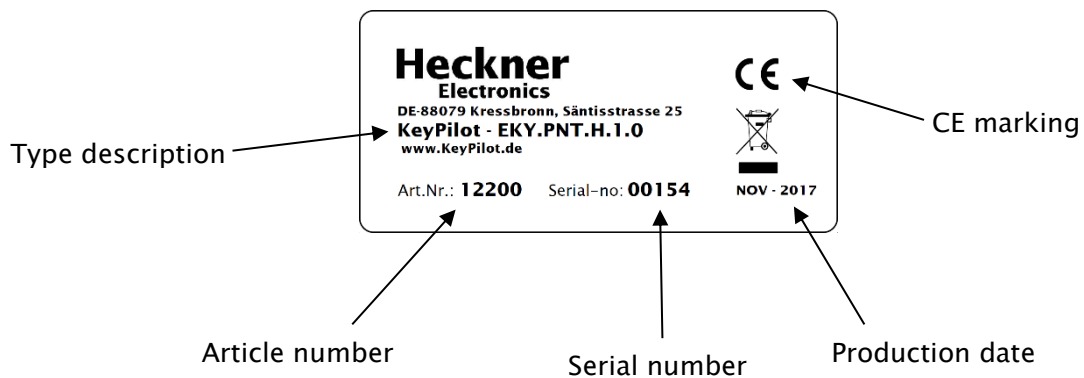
Heckner
Electronics
DE-88079 Kressbronn, Säntisstrasse 25
KeyPilot - EKY.PNT.H.1.0
www.KeyPilot.de

CE

Art.Nr.: 12200 Serial-no: 00154 NOV - 2017

Type description

CE marking

Article number

Serial number

Production date